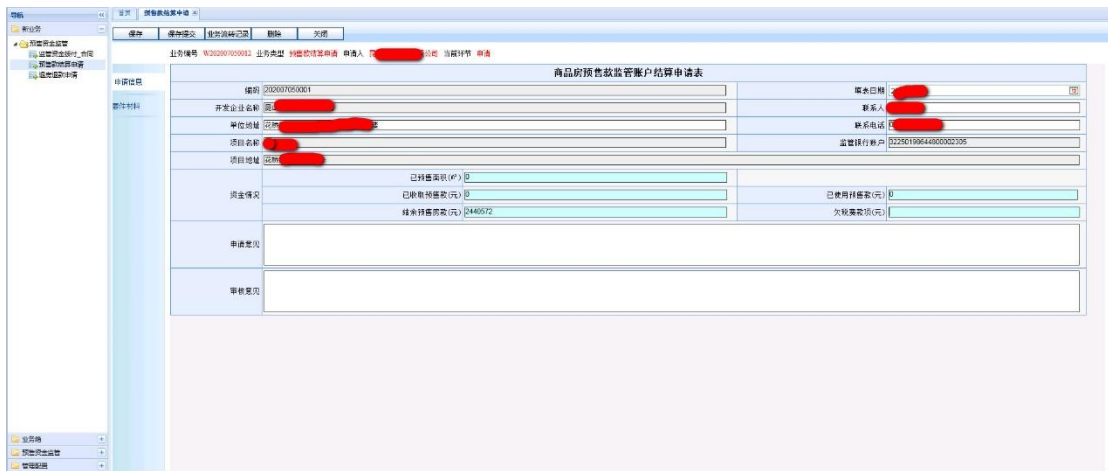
导航 «
新业务
预售资金监管
监管资金银行_合同
预售款结算申请
退房款申请

首页 预售款结算申请 ×

保存 保存提交 业务流转记录 删除 关闭

业务编号 W202007050012 业务类型 预售款结算申请 申请人 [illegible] 公司 当前环节 申请

申请信息
附件材料

商品房预售款监管账户结算申请表

| | | | |
|---|---|---|---|
| 编码 | 202007050001 | 申请日期 | 2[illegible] |
| 开发企业名称 | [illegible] | 联系人 | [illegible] |
| 单位地址 | 云南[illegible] | 联系电话 | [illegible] |
| 项目名称 | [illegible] | 监管银行账户 | 2225019964480002305 |
| 项目地址 | 云南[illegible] | | |
| 资金情况 | 已预售面积(m²) 0 | | |
| | 已收取预售款(元) 0 | 已使用预售款(元) 0 | |
| | 结余预售房款(元) 2440572 | 欠预售款项(元) | |
| 申请意见 | | | |
| 审核意见 | | | |

业务箱 +
预售资金监管 +
管理配置 +